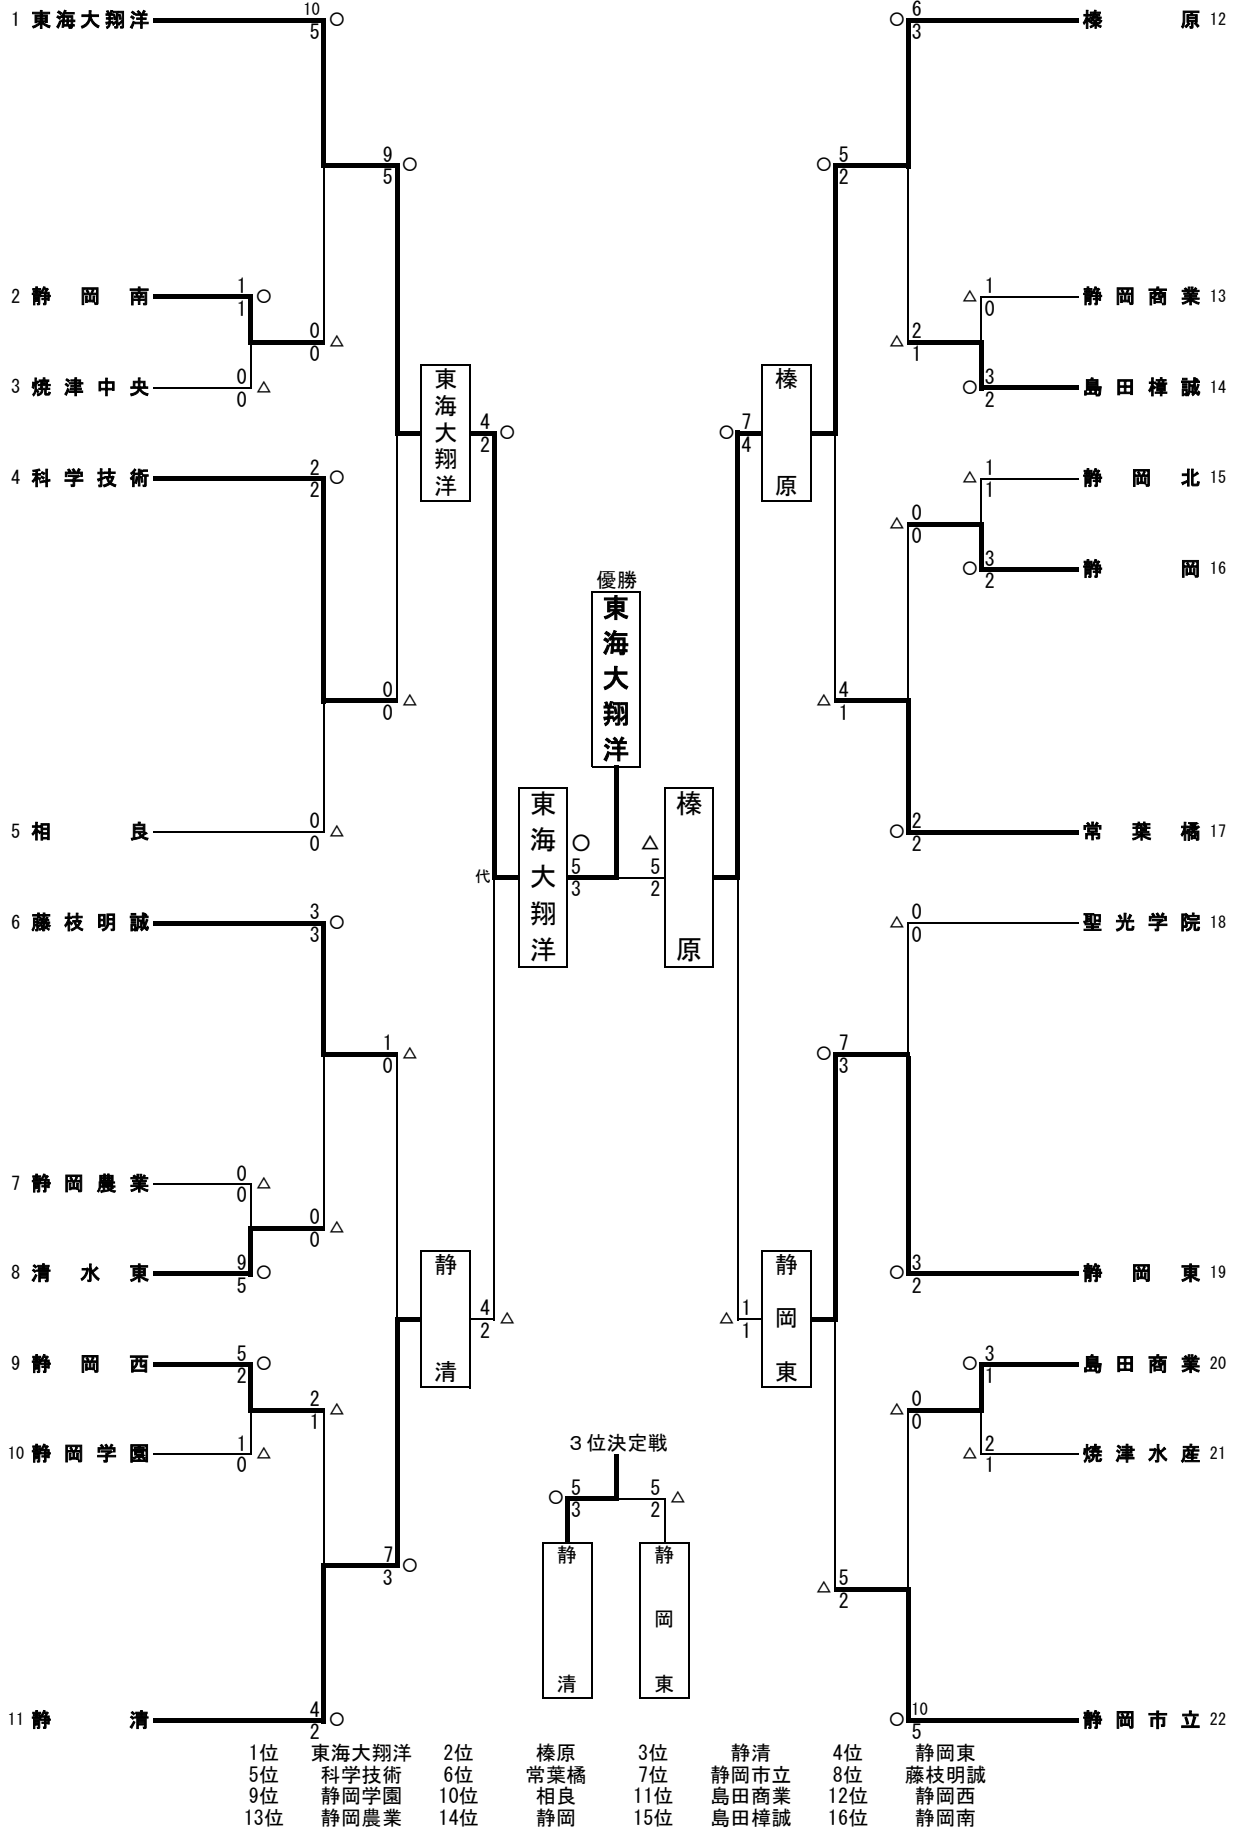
1 東海大翔洋
2 静岡南
3 焼津中央
4 科学技術
5 相良
6 藤枝明誠
7 静岡農業
8 清水東
9 静岡西
10 静岡学園
11 静清

榛原 12
静岡商業 13
島田樟誠 14
静岡北 15
静岡 16
常葉橘 17
聖光学院 18
静岡東 19
島田商業 20
焼津水産 21
静岡市立 22

東海大翔洋
静清
榛原
静岡東

優勝
東海大翔洋

東海大翔洋
榛原

代

3位決定戦
静清
静岡東

| 1位 | 東海大翔洋 | 2位 | 榛原 | 3位 | 静清 | 4位 | 静岡東 |
|---|---|---|---|---|---|---|---|
| 5位 | 科学技術 | 6位 | 常葉橘 | 7位 | 静岡市立 | 8位 | 藤枝明誠 |
| 9位 | 静岡学園 | 10位 | 相良 | 11位 | 島田商業 | 12位 | 静岡西 |
| 13位 | 静岡農業 | 14位 | 静岡 | 15位 | 島田樟誠 | 16位 | 静岡南 |